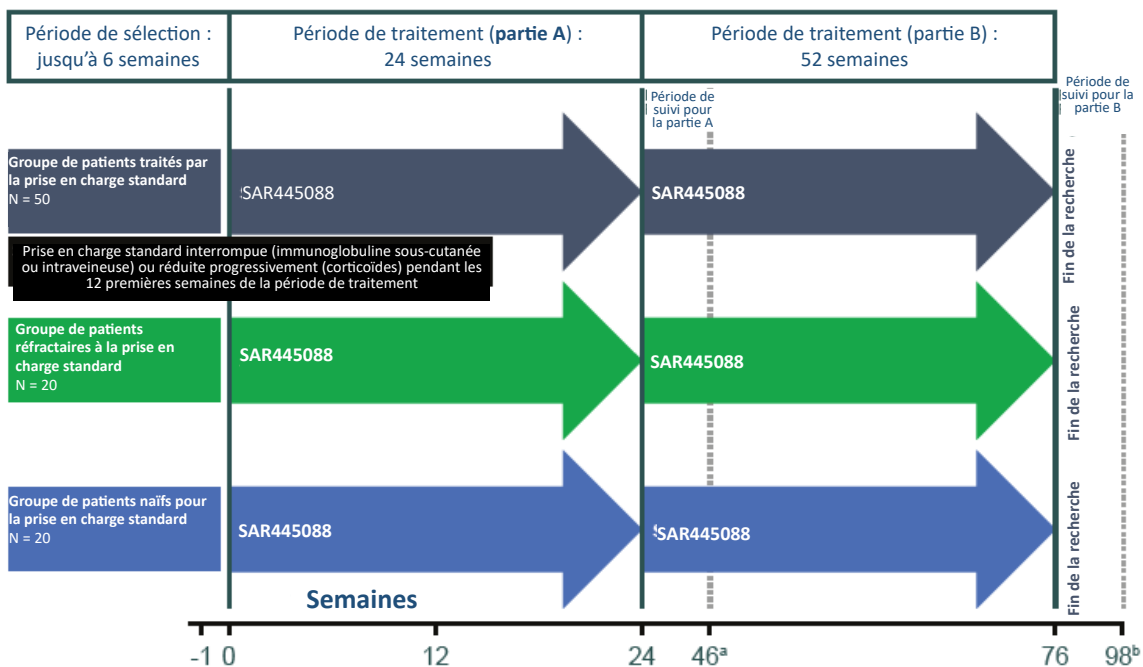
Période de sélection : jusqu'à 6 semaines

Période de traitement (partie A) : 24 semaines

Période de traitement (partie B) : 52 semaines

Période de suivi pour la partie A

Période de suivi pour la partie B

Groupe de patients traités par la prise en charge standard
N = 50

SAR445088

SAR445088

Fin de la recherche

Prise en charge standard interrompue (immunoglobuline sous-cutanée ou intraveineuse) ou réduite progressivement (corticoïdes) pendant les 12 premières semaines de la période de traitement

Groupe de patients réfractaires à la prise en charge standard
N = 20

SAR445088

SAR445088

Fin de la recherche

Groupe de patients naïfs pour la prise en charge standard
N = 20

SAR445088

SAR445088

Fin de la recherche

Semaines

-1 0 12 24 46$^{a}$ 76 98$^{b}$